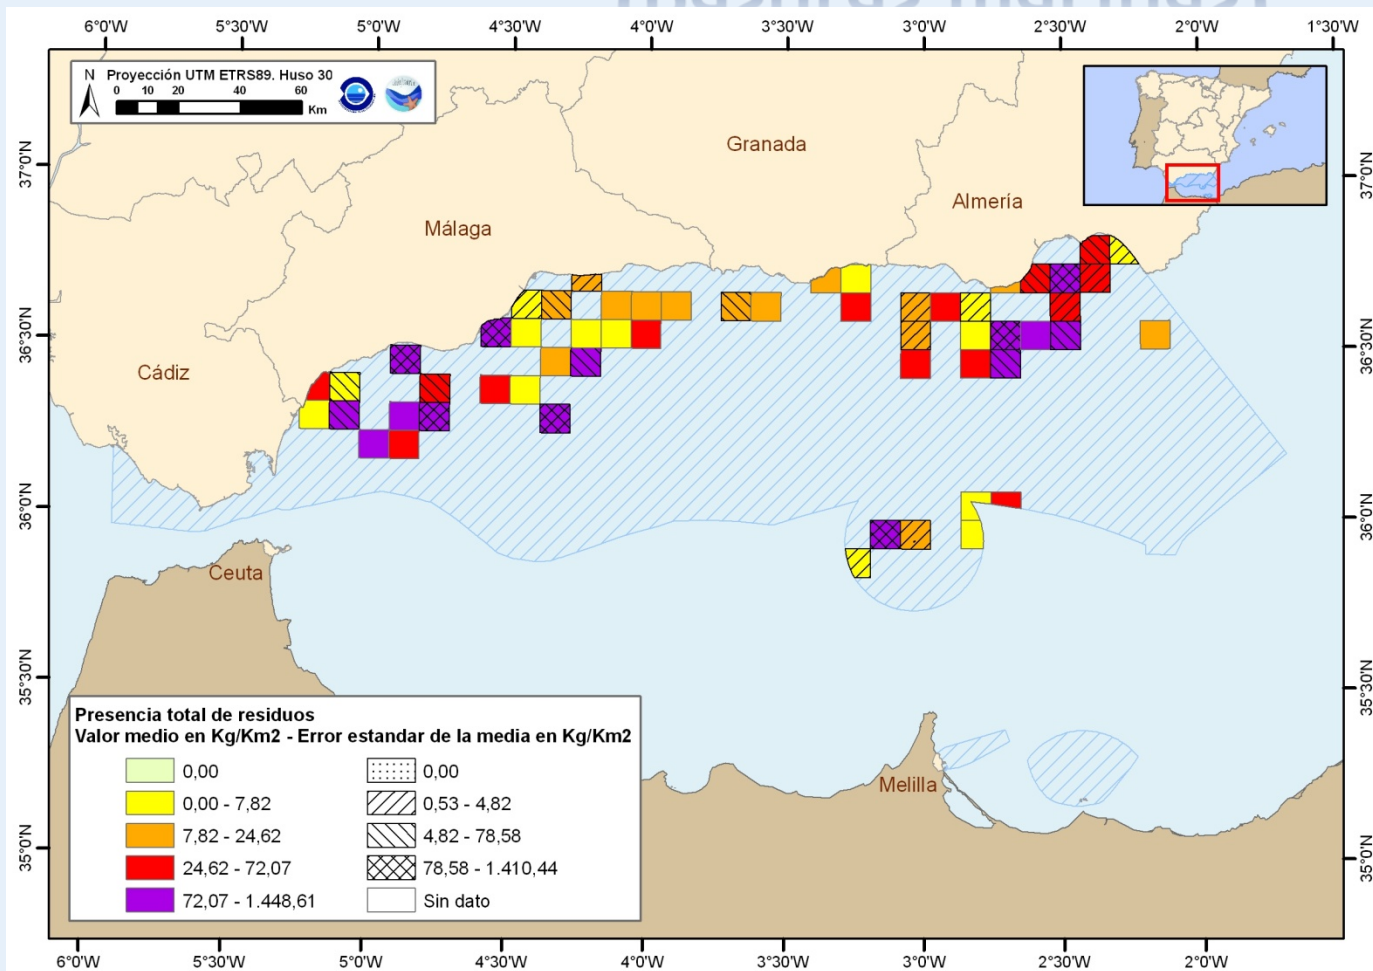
6°0'W 5°30'W 5°0'W 4°30'W 4°0'W 3°30'W 3°0'W 2°30'W 2°0'W 1°30'W

N Proyección UTM ETRS89. Huso 30
0 10 20 40 60
Km

Granada

Almería

Málaga

Cádiz

Ceuta

Melilla

37°0'N
36°30'N
36°0'N
35°30'N
35°0'N

Presencia total de residuos
Valor medio en Kg/Km2 - Error estandar de la media en Kg/Km2

| | |
|---|---|
| 0,00 | 0,00 |
| 0,00 - 7,82 | 0,53 - 4,82 |
| 7,82 - 24,62 | 4,82 - 78,58 |
| 24,62 - 72,07 | 78,58 - 1.410,44 |
| 72,07 - 1.448,61 | Sin dato |

6°0'W 5°30'W 5°0'W 4°30'W 4°0'W 3°30'W 3°0'W 2°30'W 2°0'W